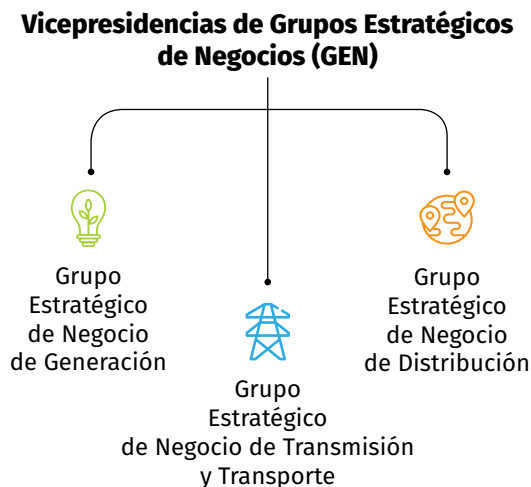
Vicepresidencias de Grupos Estratégicos de Negocios (GEN)

Grupo Estratégico de Negocio de Generación

Grupo Estratégico de Negocio de Transmisión y Transporte

Grupo Estratégico de Negocio de Distribución